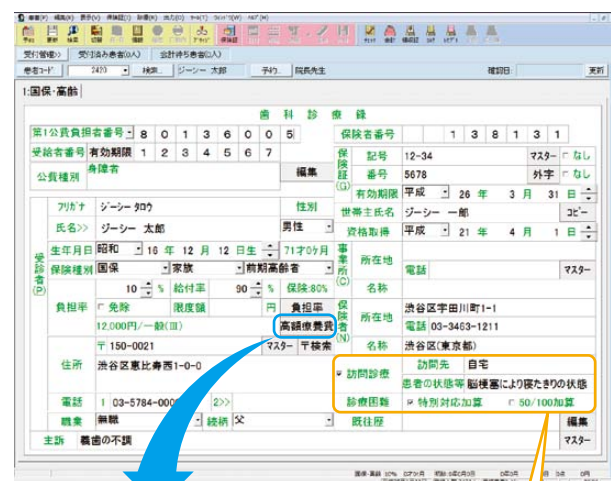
業務(F) 編集(E) 表示(V) 保険設定(I) 制御(S) 出力(O) ツール(T) ウィンドウ(W) ヘルプ(H)

受付管理(>) 受付済み患者(A) 会計待ち患者(A)

患者コード 2420 検索 ジーシー 太郎 予約 院長先生 確認日 更新

1:国保・高齢

歯 科 診 療 録

第1公費負担者番号 8 0 1 3 6 0 0 5

受給者番号 有効期限 1 2 3 4 5 6 7

公費種別 身障者

編集

保険者番号 1 3 8 1 3 1

被保険者証(G) 記号 12-34 マスター なし

番号 5678 外字 なし

有効期限 平成 26 年 3 月 31 日

世帯主氏名 ジーシー 一郎 コピー

資格取得 平成 21 年 4 月 1 日

受診者(P)

フリガナ ジーシー タロウ 性別

氏名>> ジーシー 太郎 男性

生年月日 昭和 16 年 12 月 12 日生 71才0ケ月

保険種別 国保 家族 前期高齢者

負担率 10 % 給付率 90 % 保険:80%

負担率 免除 限度額 円 負担率

12,000円/一般(III) 高額療養費

住所 〒 150-0021 マスター 〒検索

渋谷区恵比寿西1-0-0

電話 1 03-5784-000 2>>

職業 無職 続柄 父

主訴 義歯の不調

事業所(C) 所在地 電話 マスター

名称

保険者(N) 所在地 渋谷区宇田川町1-1

電話 03-3463-1211

名称 渋谷区(東京都)

訪問診療 訪問先 自宅

患者の状態等 脳梗塞により寝たきりの状態

診療困難 特別対応加算 50/100加算

既往歴 編集

マスター